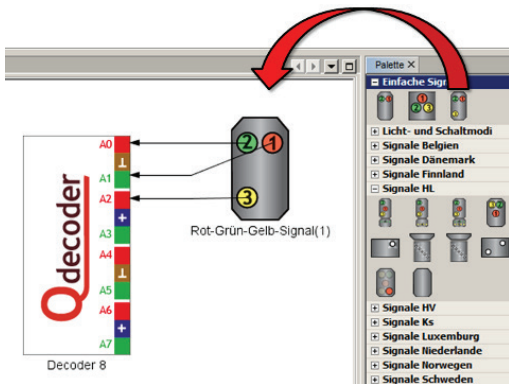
Palette ×

Einfache Sign

1 2 3

Licht- und Schaltmodi
Signale Belgien
Signale Dänemark
Signale Finnland
Signale HL

1 2 3

Signale HV
Signale Ks
Signale Luxemburg
Signale Niederlande
Signale Norwegen
Signale Schweden

A0
⊥
A1
A2
+
A3
A4
⊥
A5
A6
+
A7

Qdecoder

Decoder 8

2 1
3

Rot-Grün-Gelb-Signal(1)